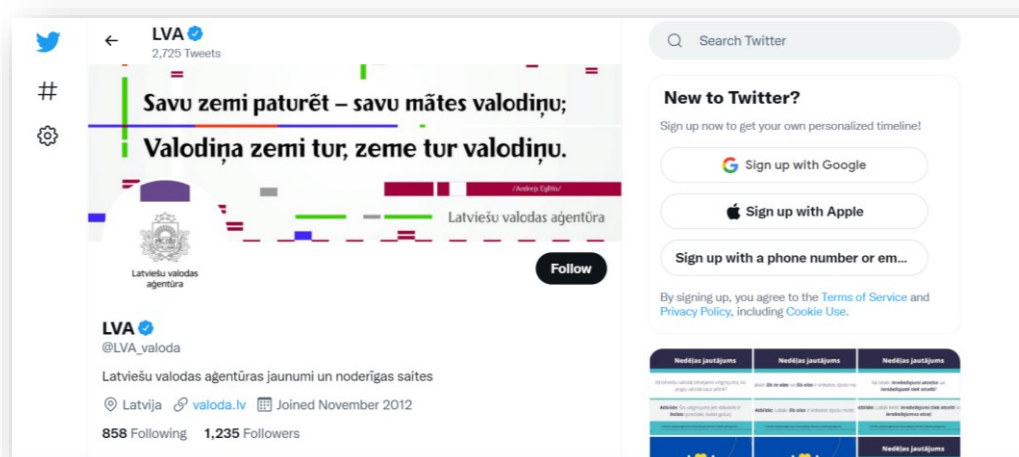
LVA
2,725 Tweets

Savu zemi paturēt – savu mātes valodiņu;
Valodiņa zemi tur, zeme tur valodiņu.
/Andrejs Eglītis/

Latviešu valodas aģentūra

Latviešu valodas aģentūra

Follow

LVA
@LVA_valoda

Latviešu valodas aģentūras jaunumi un noderīgas saites

Latvija valoda.lv Joined November 2012

858 Following 1,235 Followers

Search Twitter

New to Twitter?

Sign up now to get your own personalized timeline!

Sign up with Google

Sign up with Apple

Sign up with a phone number or em...

By signing up, you agree to the Terms of Service and Privacy Policy, including Cookie Use.

Nedēļas jautājums

Nedēļas jautājums

Nedēļas jautājums

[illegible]

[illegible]

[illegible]

Atbilde: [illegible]

Atbilde: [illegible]

Atbilde: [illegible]